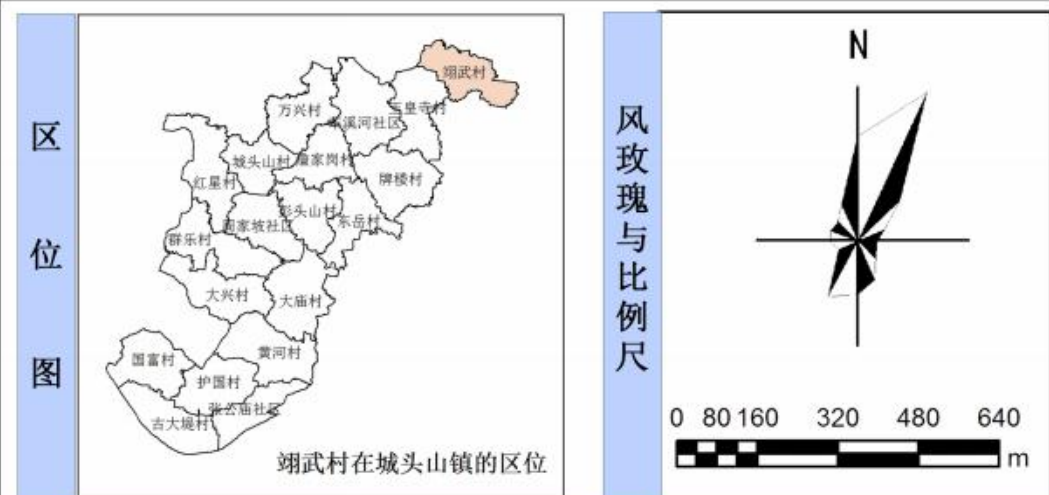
区位图

翊武村
万兴村
溪河社区
三皇寺村
城头山村
鹿家岗村
牌楼村
红星村
彭头山村
东岳村
周家坡社区
群乐村
大兴村
大庙村
国富村
黄河村
护国村
张公庙社区
古大堤村

翊武村在城头山镇的区位

风玫瑰与比例尺

N

0 80 160 320 480 640
m